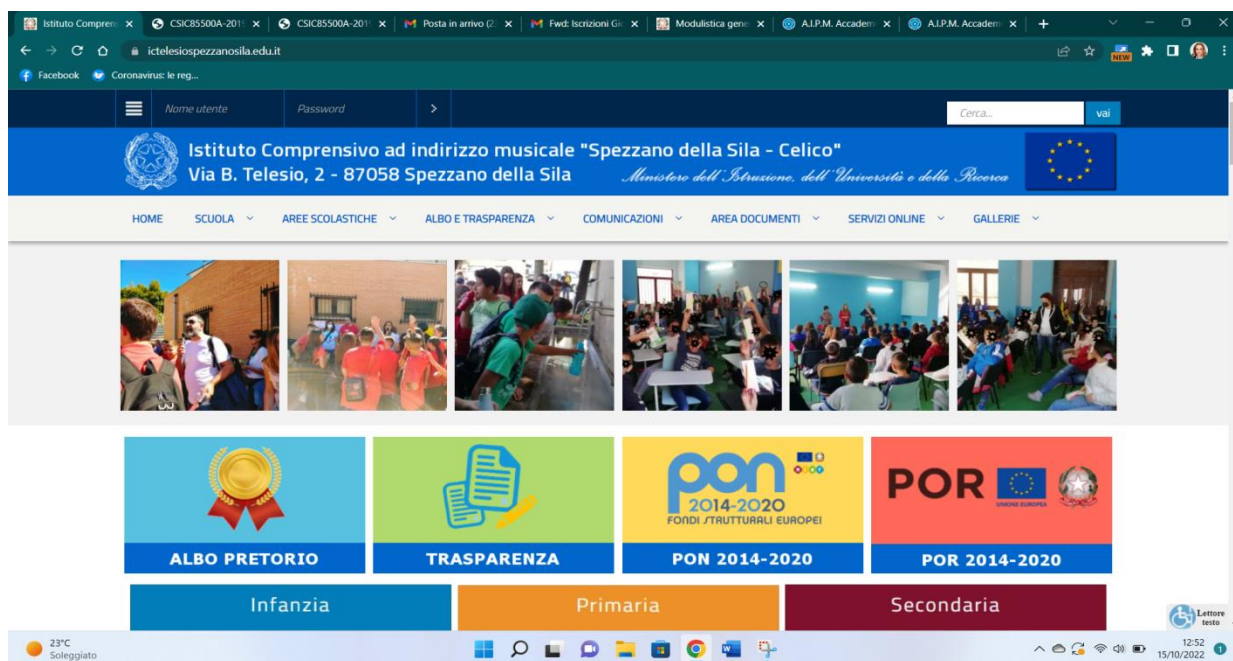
Istituto Compren | CSIC85500A-201 | CSIC85500A-201 | Posta in arrivo (2 | Fwd: Iscrizioni Gi | Modulistica gene | A.I.P.M. Accadem | A.I.P.M. Accadem | +

ictelesiospezzanosila.edu.it

Facebook | Coronavirus: le reg...

Nome utente | Password | > | Cerca... | vai

Istituto Comprensivo ad indirizzo musicale "Spezzano della Sila - Celico"
Via B. Telesio, 2 - 87058 Spezzano della Sila
Ministero dell' Istruzione, dell' Università e della Ricerca

HOME | SCUOLA | AREE SCOLASTICHE | ALBO E TRASPARENZA | COMUNICAZIONI | AREA DOCUMENTI | SERVIZI ONLINE | GALLERIE

pon 2014-2020 FONDI STRUTTURALI EUROPEI

POR UNIONE EUROPEA

ALBO PRETORIO | TRASPARENZA | PON 2014-2020 | POR 2014-2020

Infanzia | Primaria | Secondaria

Lettore testo

23°C
Soleggiato

12:52
15/10/2022